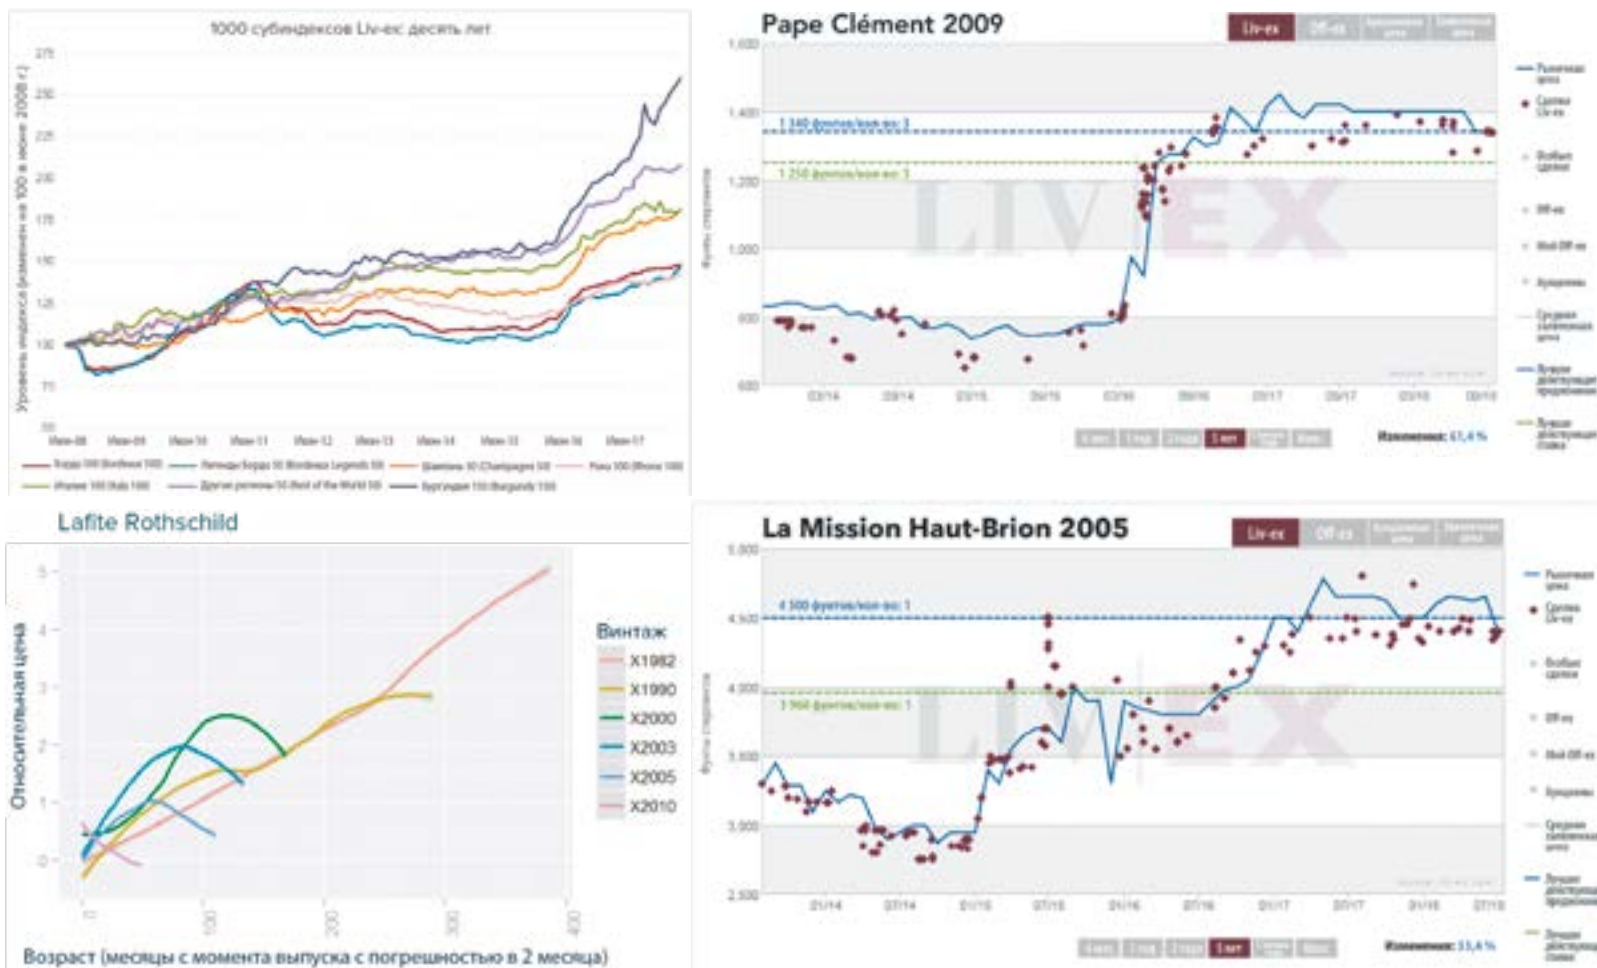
1000 субиндексов Liv-ex десять лет

Уровень индекса (изменен на 100 в июне 2008 г.)

275
250
225
200
175
150
125
100
75
50

Июн-08 Июн-09 Июн-10 Июн-11 Июн-12 Июн-13 Июн-14 Июн-15 Июн-16 Июн-17

Бордо 100 (Bordeaux 100) Легенды Бордо 50 (Bordeaux Legends 50) Шампань 50 (Champagne 50) Рона 100 (Rhone 100) Италия 100 (Italy 100) Другие регионы 50 (Rest of the World 50) Бургундия 150 (Burgundy 150)

Pape Clément 2009

Liv-ex Off-ex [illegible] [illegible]

1 600
1 400
1 200
1 000
800
600

1 340 фунтов/шал-вл: 3
1 250 фунтов/шал-вл: 5

Фунты стерлингов

03/14 09/14 03/15 09/15 03/16 09/16 03/17 09/17 03/18 09/18

LIV-EX

Рыночная цена
Сделка Liv-ex
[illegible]
Off-ex
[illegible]
Аукционы
Средняя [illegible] цена
Лучшее действующее предложение
Лучшая действующая ставка

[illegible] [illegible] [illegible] 5 лет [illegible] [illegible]
Изменение: 61,4 %

Lafite Rothschild

Относительная цена

5
4
3
2
1
0

0 100 200 300 400

Возраст (месяцы с момента выпуска с погрешностью в 2 месяца)

Винтаж
X1982
X1990
X2000
X2003
X2005
X2010

La Mission Haut-Brion 2005

Liv-ex Off-ex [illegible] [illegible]

5 000
4 500
4 000
3 500
3 000
2 500

4 500 фунтов/шал-вл: 1
3 960 фунтов/шал-вл: 1

Фунты стерлингов

01/14 07/14 01/15 07/15 01/16 07/16 01/17 07/17 01/18 07/18

LIV-EX

Рыночная цена
Сделка Liv-ex
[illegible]
Off-ex
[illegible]
Аукционы
Средняя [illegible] цена
Лучшее действующее предложение
Лучшая действующая ставка

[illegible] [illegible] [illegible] 5 лет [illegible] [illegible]
Изменение: 33,4 %